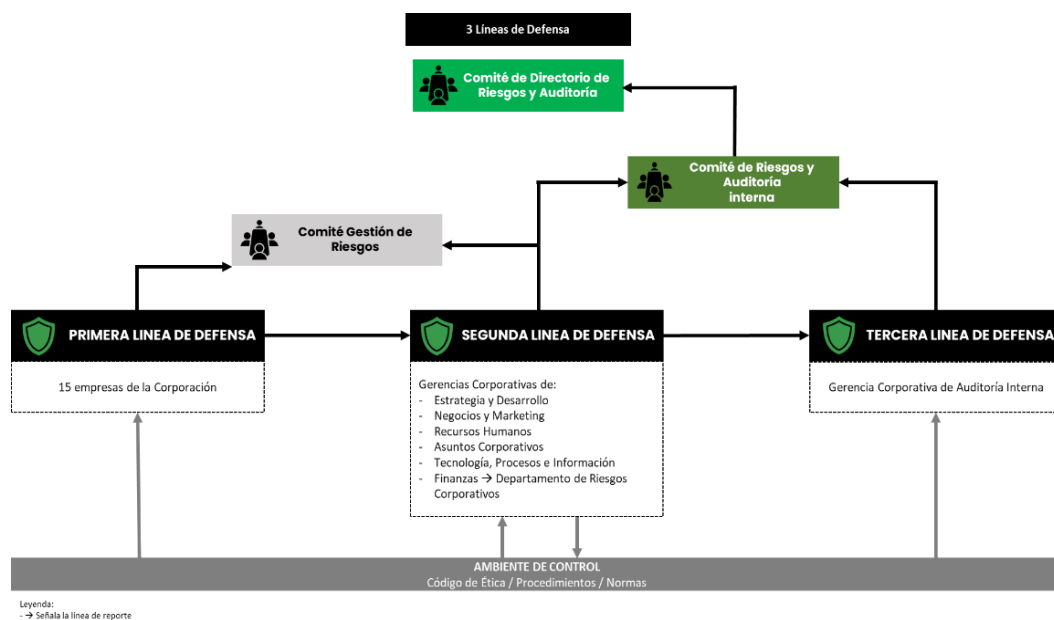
3 Líneas de Defensa

Comité de Directorio de Riesgos y Auditoría

Comité de Riesgos y Auditoria interna

Comité Gestión de Riesgos

PRIMERA LINEA DE DEFENSA

15 empresas de la Corporación

SEGUNDA LINEA DE DEFENSA

Gerencias Corporativas de:
- Estrategia y Desarrollo
- Negocios y Marketing
- Recursos Humanos
- Asuntos Corporativos
- Tecnología, Procesos e Información
- Finanzas → Departamento de Riesgos Corporativos

TERCERA LINEA DE DEFENSA

Gerencia Corporativa de Auditoría Interna

AMBIENTE DE CONTROL
Código de Ética / Procedimientos / Normas

Leyenda:
- → Señala la línea de reporte